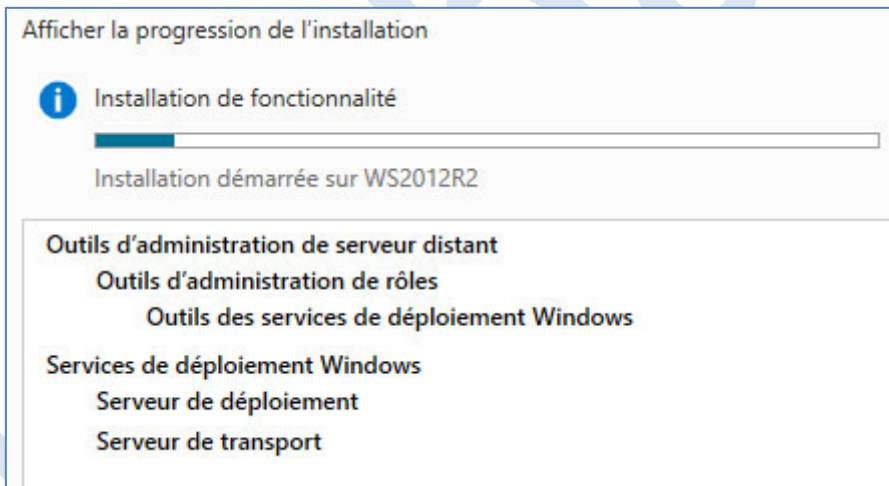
Afficher la progression de l'installation

Installation de fonctionnalité

Installation démarrée sur WS2012R2

Outils d'administration de serveur distant
Outils d'administration de rôles
Outils des services de déploiement Windows
Services de déploiement Windows
Serveur de déploiement
Serveur de transport